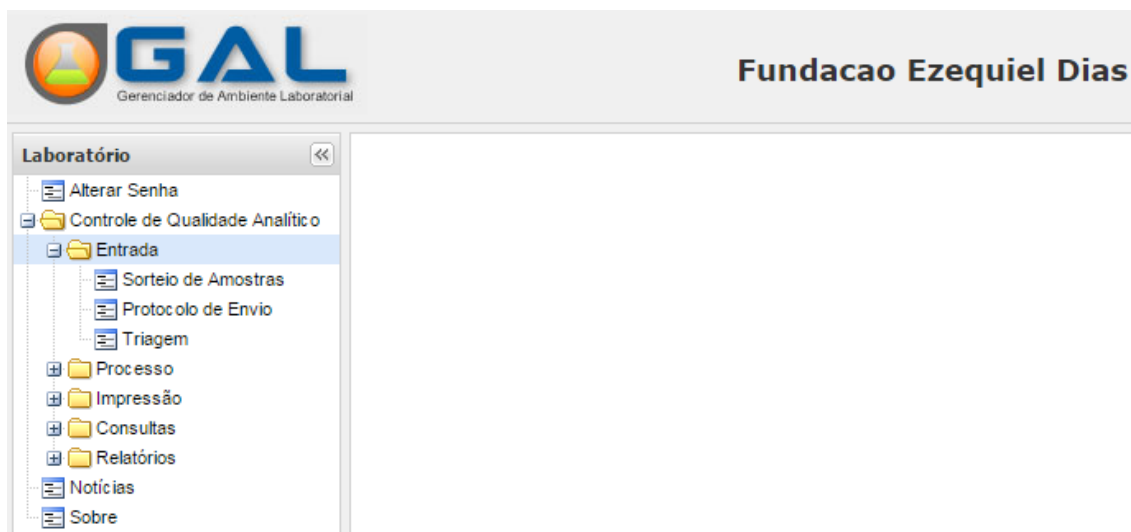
GAL
Gerenciador de Ambiente Laboratorial

Fundacao Ezequiel Dias

Laboratório

Alterar Senha
Controle de Qualidade Analítico
Entrada
Sorteio de Amostras
Protocolo de Envio
Triagem
Processo
Impressão
Consultas
Relatórios
Notícias
Sobre